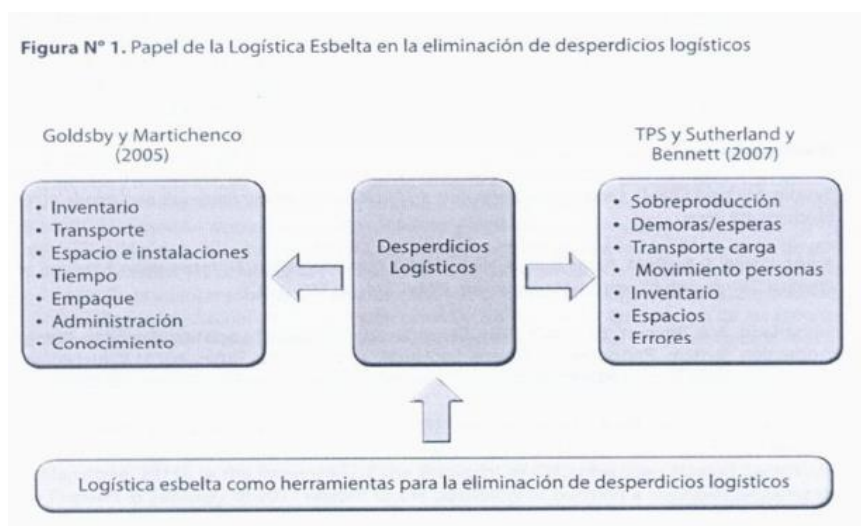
**Figura N° 1.** Papel de la Logística Esbelta en la eliminación de desperdicios logísticos

Goldsby y Martichenco (2005)

- Inventario
- Transporte
- Espacio e instalaciones
- Tiempo
- Empaque
- Administración
- Conocimiento

Desperdicios Logísticos

TPS y Sutherland y Bennett (2007)

- Sobreproducción
- Demoras/esperas
- Transporte carga
- Movimiento personas
- Inventario
- Espacios
- Errores

Logística esbelta como herramientas para la eliminación de desperdicios logísticos